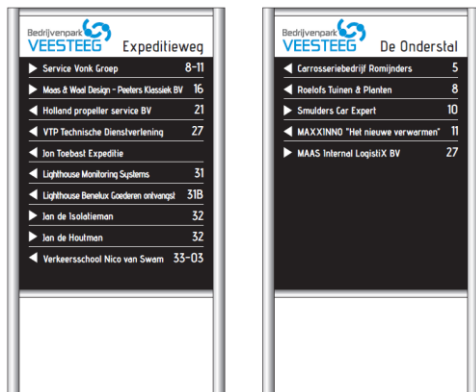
Bedrijvenpark
VEESTEEG
Expeditieweg

Service Vonk Groep 8-11
Maas & Wool Design - Peeters Klassiek BV 16
Holland propeller service BV 21
VTP Technische Dienstverlening 27
Jon Toebast Expeditie
Lighthouse Monitoring Systems 31
Lighthouse Benelux Goederen ontvangst 31B
Jan de Isolatieman 32
Jan de Houtman 32
Verkeersschool Nico van Swam 33-03

Bedrijvenpark
VEESTEEG
De Onderstal

Carrosseriebedrijf Romijnders 5
Roelofs Tuinen & Planten 8
Smulders Car Expert 10
MAXXINNO "Het nieuwe verwarmen" 11
MAAS Internal LogistiX BV 27